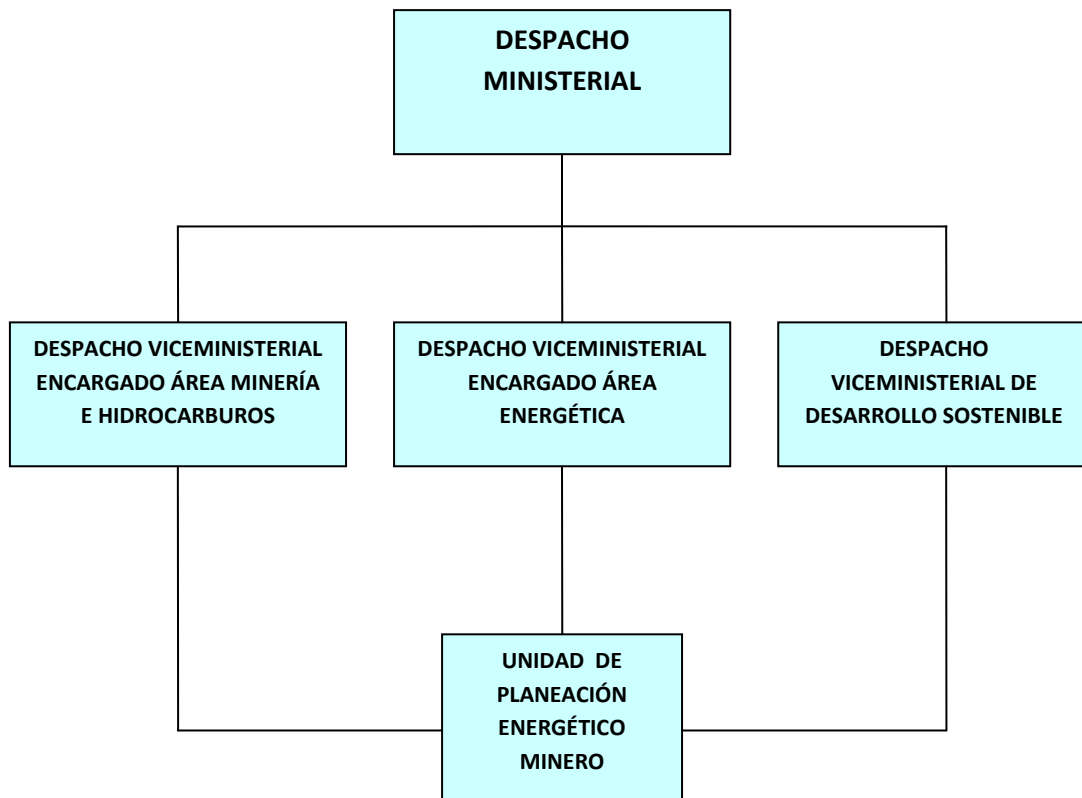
DESPACHO MINISTERIAL

DESPACHO VICEMINISTERIAL ENCARGADO ÁREA MINERÍA E HIDROCARBUROS

DESPACHO VICEMINISTERIAL ENCARGADO ÁREA ENERGÉTICA

DESPACHO VICEMINISTERIAL DE DESARROLLO SOSTENIBLE

UNIDAD DE PLANEACIÓN ENERGÉTICO MINERO